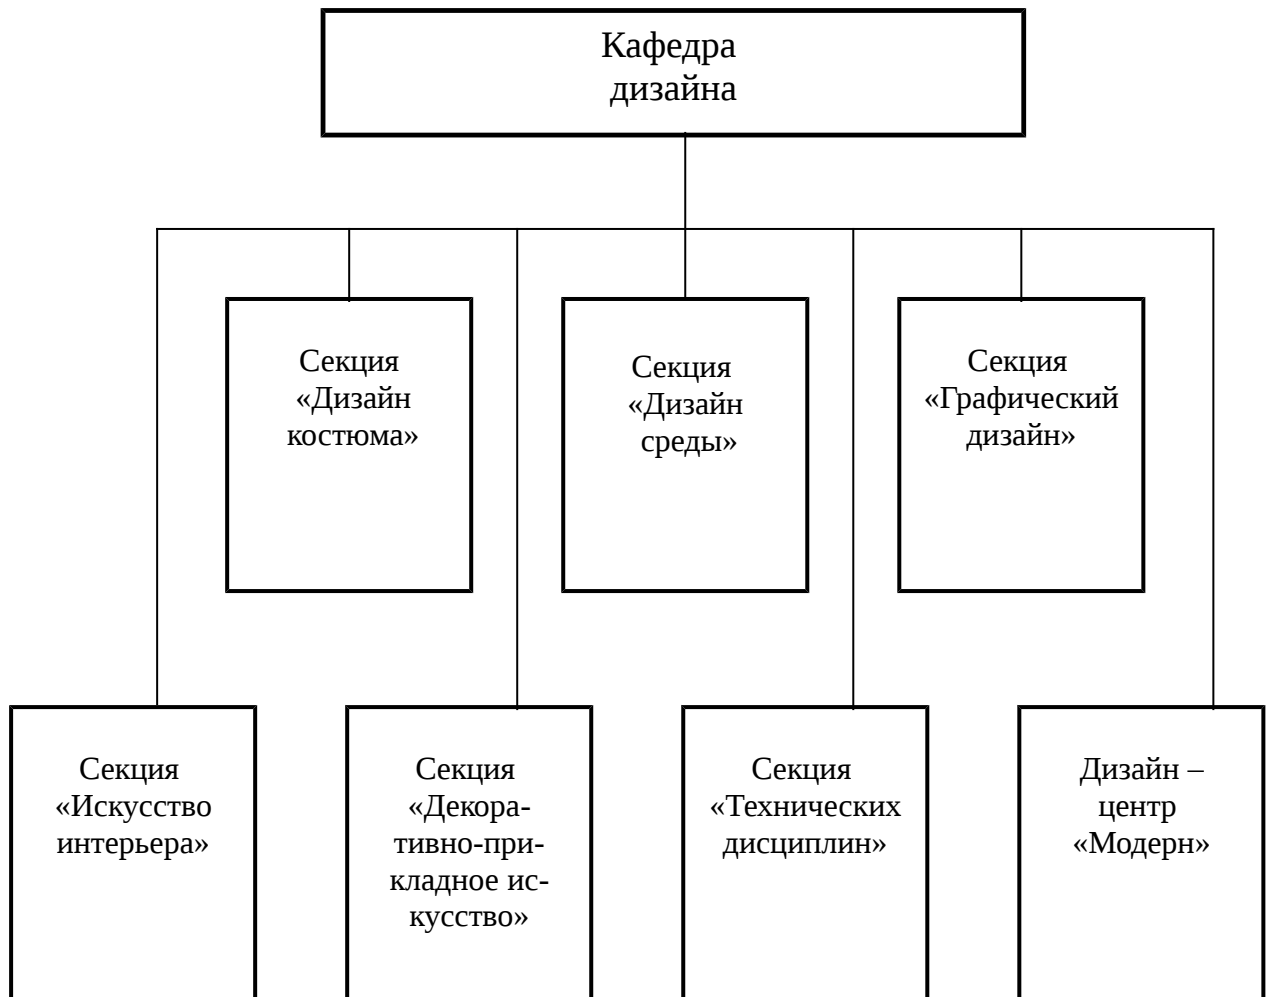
Кафедра дизайна

Секция «Дизайн костюма»

Секция «Дизайн среды»

Секция «Графический дизайн»

Секция «Искусство интерьера»

Секция «Декоративно-прикладное искусство»

Секция «Технических дисциплин»

Дизайн – центр «Модерн»